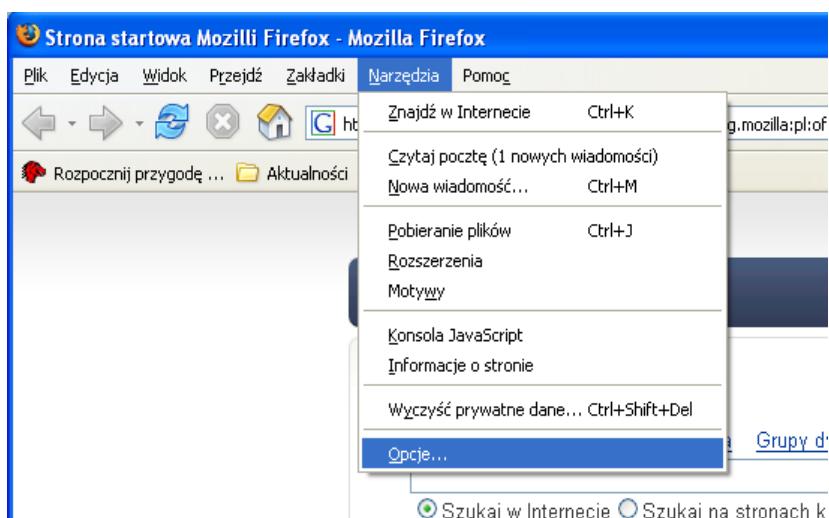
Strona startowa Mozilli Firefox - Mozilla Firefox

Plik Edycja Widok Przejdź Zakładki Narzędzia Pomoc

ht g.mozilla:pl:of

Rozpocznij przygodę ... Aktualności

Znajdź w Internecie Ctrl+K

Czytaj pocztę (1 nowych wiadomości)
Nowa wiadomość... Ctrl+M

Pobieranie plików Ctrl+J
Rozszerzenia
Motywy

Konsola JavaScript
Informacje o stronie

Wyczyść prywatne dane... Ctrl+Shift+Del

Opcje...

a Grupy d

Szukaj w Internecie Szukaj na stronach k